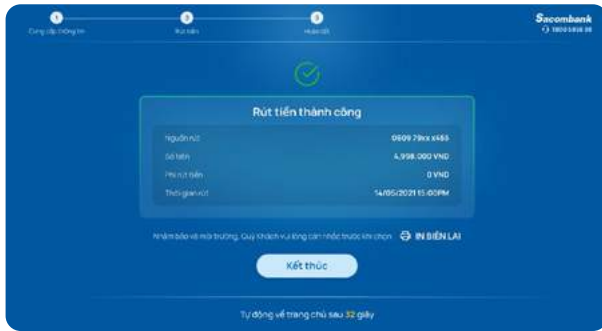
1 Cung cấp thông tin
2 Rút tiền
3 Hoàn tất

Sacombank
1900 5555 88

Rút tiền thành công

| Nguồn rút | 0909 79xx x465 |
|---|---|
| Số tiền | 4,998,000 VND |
| Phí rút tiền | 0 VND |
| Thời gian rút | 14/05/2021 15:00PM |

Nhằm bảo vệ môi trường, Quý khách vui lòng cân nhắc trước khi chọn IN BIÊN LAI

Kết thúc

Tự động về trang chủ sau 32 giây